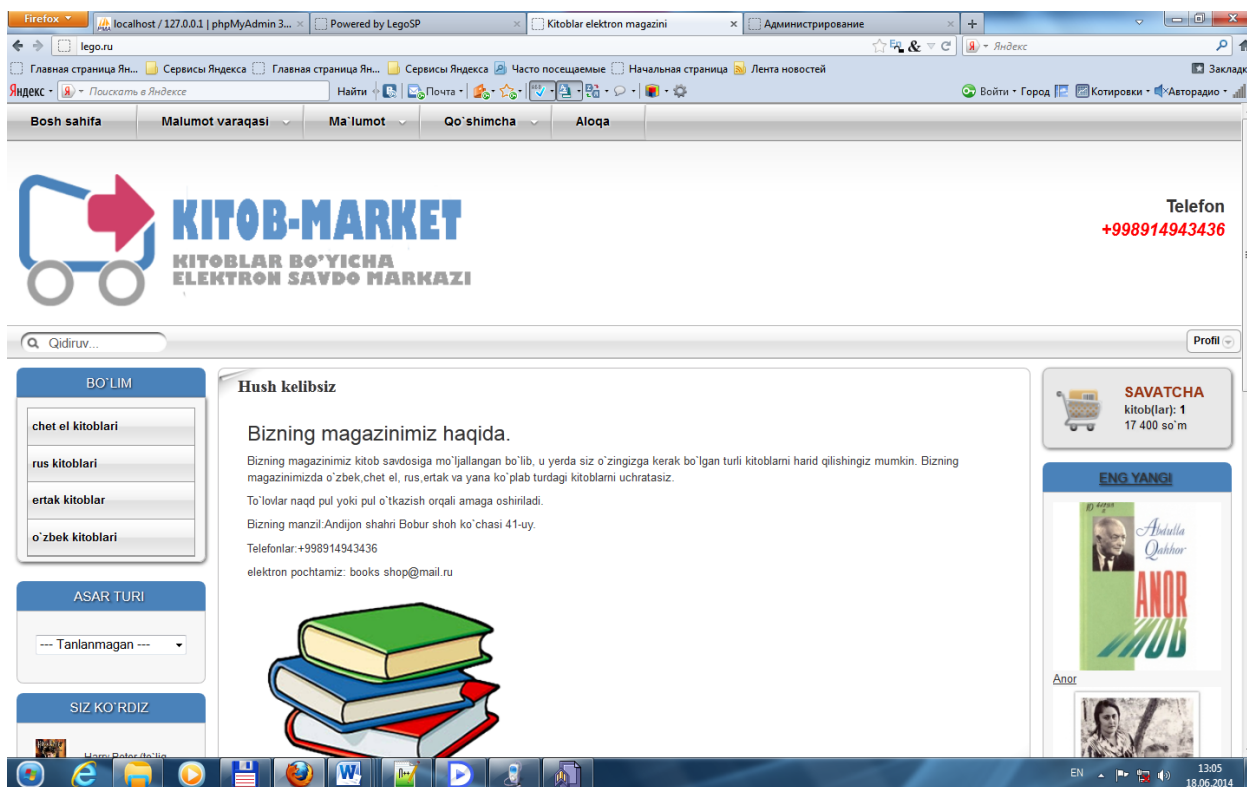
Firefox
localhost / 127.0.0.1 | phpMyAdmin 3...
Powered by LegoSP
Kitoblar elektron magazini
Администрирование
lego.ru
Яндекс
Главная страница Ян... Сервисы Яндекса Главная страница Ян... Сервисы Яндекса Часто посещаемые Начальная страница Лента новостей
Закладки
Яндекс Поискать в Яндексе Найти Почта Войти Город Котировки Авторадио

Bosh sahifa | Malumot varaqasi | Ma`lumot | Qo`shimcha | Aloqa

KITOB-MARKET
KITOBLAR BO'YICHA
ELEKTRON SAVDO MARKAZI

Telefon
+998914943436

Qidiruv...
Profil

BO`LIM
chet el kitoblari
rus kitoblari
ertak kitoblar
o`zbek kitoblari

ASAR TURI
--- Tanlanmagan ---

SIZ KO`RDIZ
Harry Poter (to`liq

Hush kelibsiz

Bizning magazinimiz haqida.

Bizning magazinimiz kitob savdosiga mo`ljallangan bo`lib, u yerda siz o`zingizga kerak bo`lgan turli kitoblarni harid qilishingiz mumkin. Bizning magazinimizda o`zbek,chet el, rus,ertak va yana ko`plab turdagi kitoblarni uchratasiz.

To`lovlar naqd pul yoki pul o`tkazish orqali amaga oshiriladi.

Bizning manzil:Andijon shahri Bobur shoh ko`chasi 41-uy.

Telefonlar:+998914943436

elektron pochtamiz: books shop@mail.ru

SAVATCHA
kitob(lar): 1
17 400 so`m

ENG YANGI
Abdulla Qahhor
ANOR
Anor

EN
13:05
18.06.2014